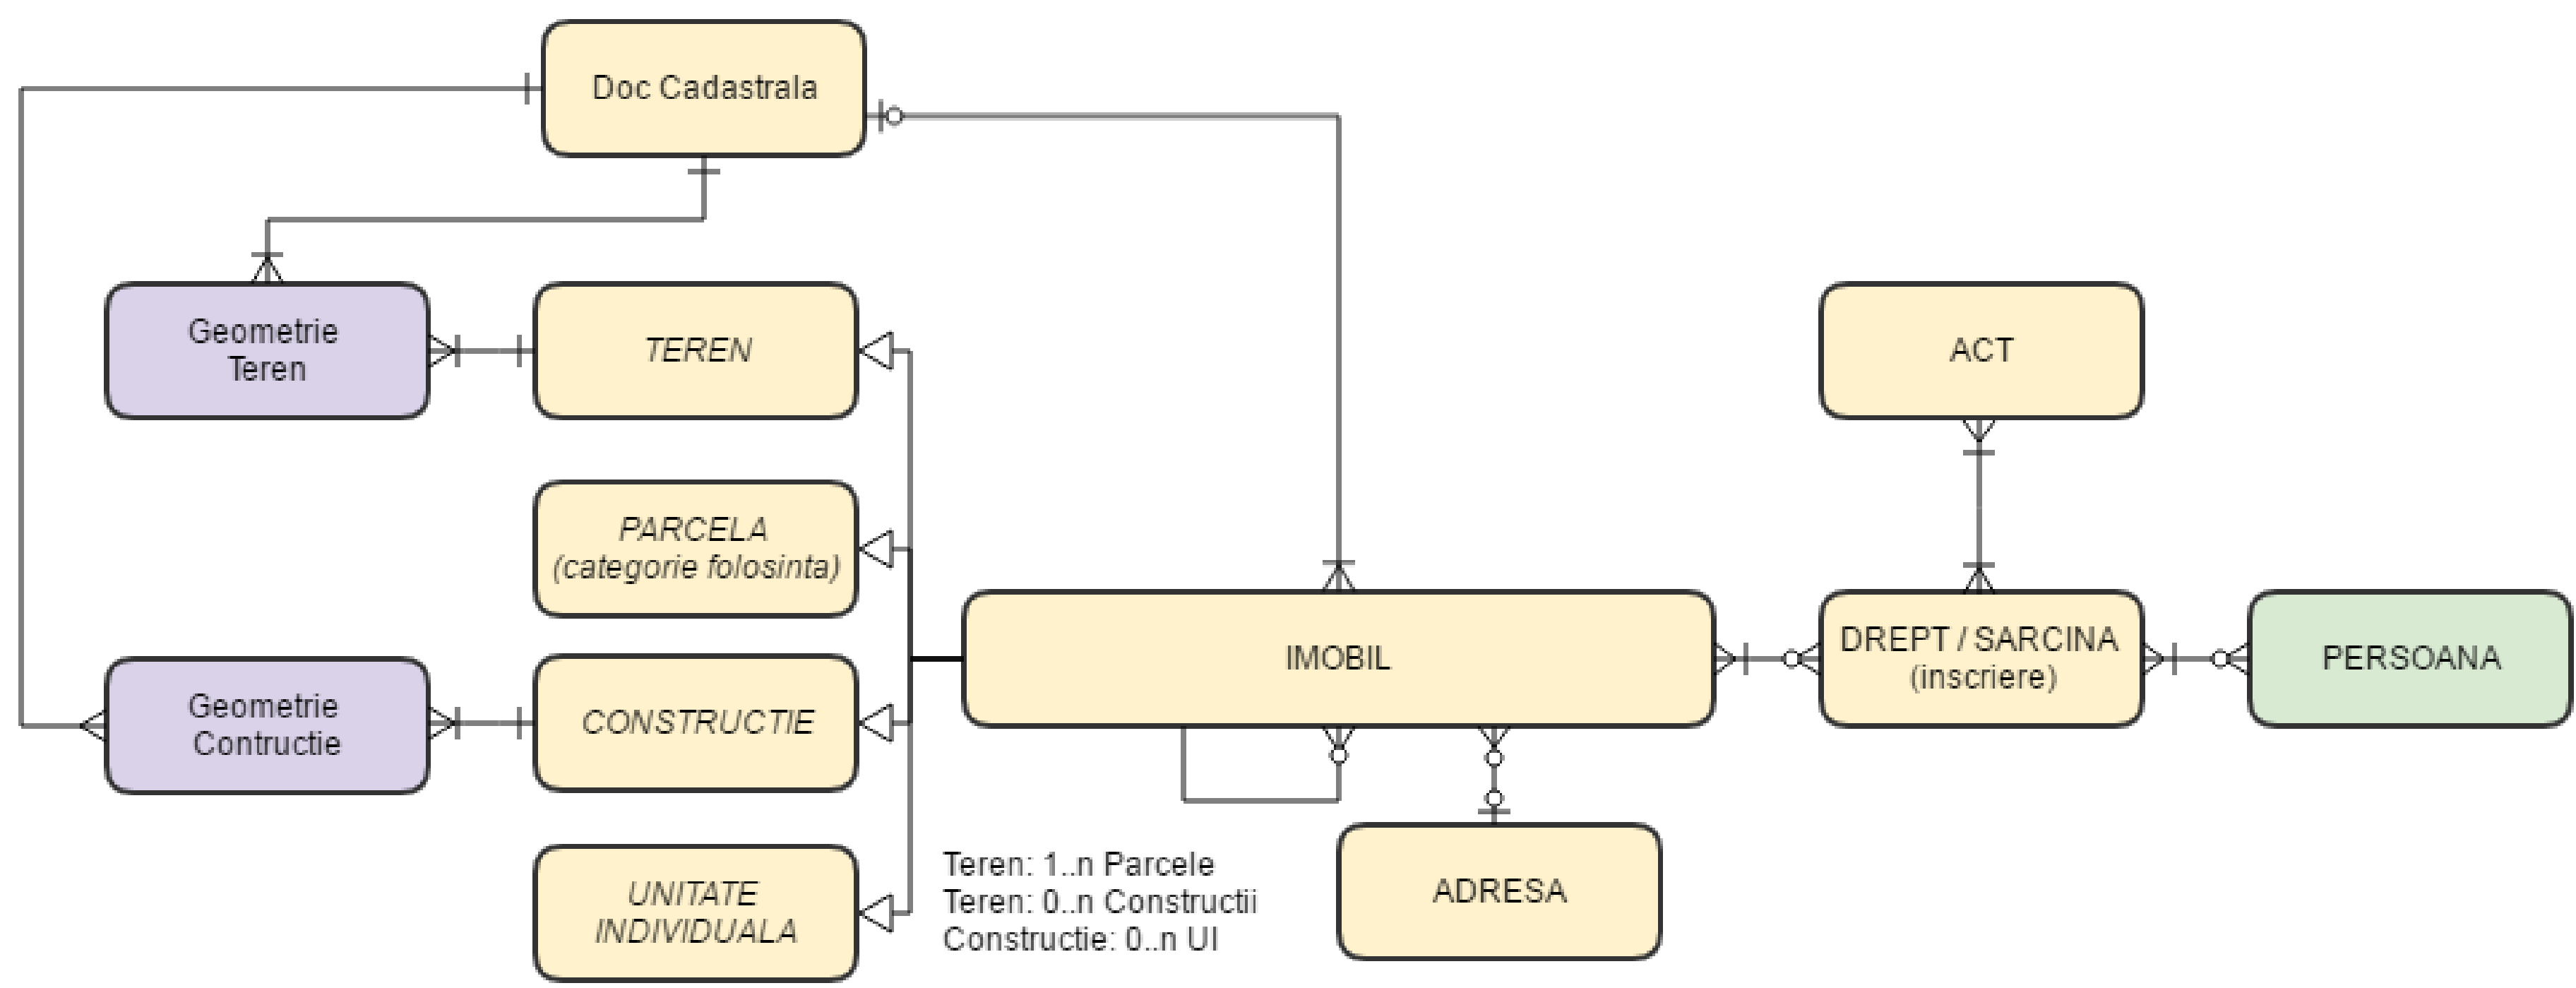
Doc Cadastrala

Geometrie Teren

TEREN

ACT

PARCELA (categorie folosinta)

IMOBIL

DREPT / SARCINA (inscriere)

PERSOANA

Geometrie Contructie

CONSTRUCTIE

UNITATE INDIVIDUALA

Teren: 1..n Parcele
Teren: 0..n Constructii
Constructie: 0..n UI

ADRESA